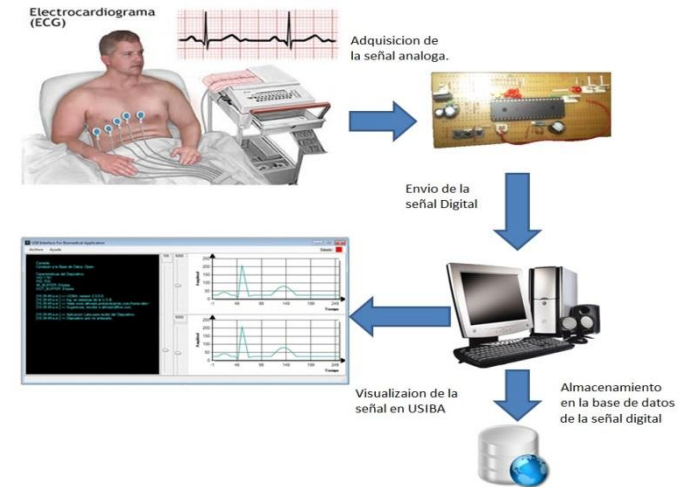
Electrocardiograma (ECG)

Adquisicion de la señal analoga.

Envio de la señal Digital

USB Interface For Biomedical Application

Archivo Ayuda

Consola

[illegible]

Tiempo

Visualizaion de la señal en USIBA

Almacenamiento en la base de datos de la señal digital